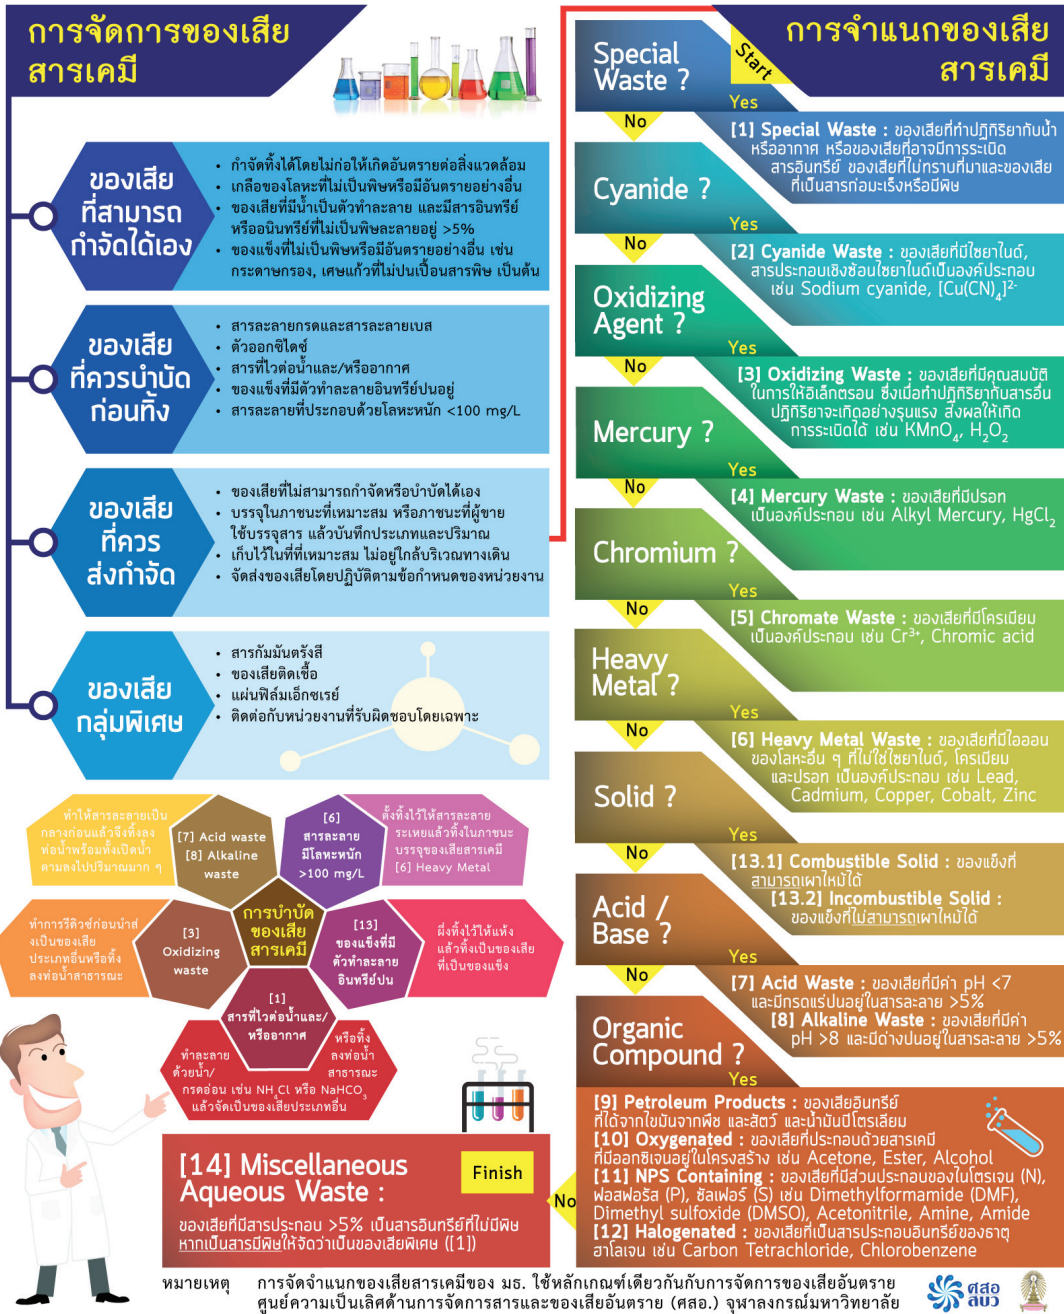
การจัดการของเสีย
สารเคมี

ของเสีย
ที่สามารถ
กำจัดได้เอง

• กำจัดทิ้งได้โดยไม่ก่อให้เกิดอันตรายต่อสิ่งแวดล้อม
• เกลือของโลหะที่ไม่เป็นพิษหรือมีอันตรายอย่างอื่น
• ของเสียที่มีน้ำเป็นตัวทำละลาย และมีสารอินทรีย์หรืออนินทรีย์ที่ไม่เป็นพิษละลายอยู่ >5%
• ของแข็งที่ไม่เป็นพิษหรือมีอันตรายอย่างอื่น เช่น กระดาษกรอง, เศษแก้วที่ไม่ปนเปื้อนสารพิษ เป็นต้น

ของเสีย
ที่ควรบำบัด
ก่อนทิ้ง

• สารละลายกรดและสารละลายเบส
• ตัวออกซิไดซ์
• สารที่ไวต่อน้ำและ/หรืออากาศ
• ของแข็งที่มีตัวทำละลายอินทรีย์ปนอยู่
• สารละลายที่ประกอบด้วยโลหะหนัก <100 mg/L

ของเสีย
ที่ควร
ส่งกำจัด

• ของเสียที่ไม่สามารถกำจัดหรือบำบัดได้เอง
• บรรจุในภาชนะที่เหมาะสม หรือภาชนะที่ผู้ขายใช้บรรจุสาร แล้วบันทึกประเภทและปริมาณ
• เก็บไว้ในที่ที่เหมาะสม ไม่อยู่ใกล้บริเวณทางเดิน
• จัดส่งของเสียโดยปฏิบัติตามข้อกำหนดของหน่วยงาน

ของเสีย
กลุ่มพิเศษ

• สารก่อมะเร็งสี
• ของเสียติดเชื้อ
• แผ่นฟิล์มเอ็กซเรย์
• ติดต่อกับหน่วยงานที่รับผิดชอบโดยเฉพาะ

ทำให้สารละลายเป็นกลางก่อนแล้วจึงทิ้งลงท่อน้ำพร้อมทั้งเปิดน้ำตามลงไปปริมาณมาก ๆ

[7] Acid waste
[8] Alkaline waste

[6]
สารละลายมีโลหะหนัก
>100 mg/L

ตั้งทิ้งไว้ให้สารละลายระเหยแล้วทิ้งในภาชนะบรรจุของเสียสารเคมี
[6] Heavy Metal

ทำการรีดิวซ์ก่อนนำส่งเป็นของเสียประเภทอื่นหรือทิ้งลงท่อน้ำสาธารณะ

[3]
Oxidizing waste

การบำบัด
ของเสีย
สารเคมี

[13]
ของแข็งที่มีตัวทำละลายอินทรีย์ปน

ผึ่งทิ้งไว้ให้แห้งแล้วทิ้งเป็นของเสียที่เป็นของแข็ง

[1]
สารที่ไวต่อน้ำและ/หรืออากาศ

ทำละลายด้วยน้ำ/กรดอ่อน เช่น $NH_4Cl$ หรือ $NaHCO_3$ แล้วจัดเป็นของเสียประเภทอื่น

หรือทิ้งลงท่อน้ำสาธารณะ

การจำแนกของเสีย
สารเคมี

Start
Special Waste ?
Yes
No
[1] Special Waste : ของเสียที่ทำปฏิกิริยากับน้ำหรืออากาศ หรือของเสียที่อาจมีการระเบิด สารอินทรีย์ ของเสียที่ไม่ทราบที่มาและของเสียที่เป็นสารก่อมะเร็งหรือมีพิษ

Cyanide ?
Yes
No
[2] Cyanide Waste : ของเสียที่มีไซยาไนด์, สารประกอบเชิงซ้อนไซยาไนด์เป็นองค์ประกอบ เช่น Sodium cyanide, $[Cu(CN)_4]^{2-}$

Oxidizing Agent ?
Yes
No
[3] Oxidizing Waste : ของเสียที่มีคุณสมบัติในการให้อิเล็กตรอน ซึ่งเมื่อทำปฏิกิริยากับสารอื่นปฏิกิริยาจะเกิดอย่างรุนแรง ส่งผลให้เกิดการระเบิดได้ เช่น $KMnO_4$, $H_2O_2$

Mercury ?
Yes
No
[4] Mercury Waste : ของเสียที่มีปรอทเป็นองค์ประกอบ เช่น Alkyl Mercury, $HgCl_2$

Chromium ?
Yes
No
[5] Chromate Waste : ของเสียที่มีโครเมียมเป็นองค์ประกอบ เช่น $Cr^{3+}$, Chromic acid

Heavy Metal ?
Yes
No
[6] Heavy Metal Waste : ของเสียที่มีไอออนของโลหะอื่น ๆ ที่ไม่ใช่ไซยาไนด์, โครเมียม และปรอท เป็นองค์ประกอบ เช่น Lead, Cadmium, Copper, Cobalt, Zinc

Solid ?
Yes
No
[13.1] Combustible Solid : ของแข็งที่สามารถเผาไหม้ได้
[13.2] Incombustible Solid : ของแข็งที่ไม่สามารถเผาไหม้ได้

Acid / Base ?
Yes
No
[7] Acid Waste : ของเสียที่มีค่า pH <7 และมีกรดแร่ปนอยู่ในสารละลาย >5%
[8] Alkaline Waste : ของเสียที่มีค่า pH >8 และมีด่างปนอยู่ในสารละลาย >5%

Organic Compound ?
Yes
No
[9] Petroleum Products : ของเสียอินทรีย์ที่ได้จากไขมันจากพืช และสัตว์ และน้ำมันปิโตรเลียม
[10] Oxygenated : ของเสียที่ประกอบด้วยสารเคมีที่มีออกซิเจนอยู่ในโครงสร้าง เช่น Acetone, Ester, Alcohol
[11] NPS Containing : ของเสียที่มีส่วนประกอบของไนโตรเจน (N), ฟอสฟอรัส (P), ซัลเฟอร์ (S) เช่น Dimethylformamide (DMF), Dimethyl sulfoxide (DMSO), Acetonitrile, Amine, Amide
[12] Halogenated : ของเสียที่เป็นสารประกอบอินทรีย์ของธาตุฮาโลเจน เช่น Carbon Tetrachloride, Chlorobenzene

[14] Miscellaneous Aqueous Waste :
Finish
ของเสียที่มีสารประกอบ >5% เป็นสารอินทรีย์ที่ไม่มีพิษ หากเป็นสารมีพิษให้จัดว่าเป็นของเสียพิเศษ ([1])

หมายเหตุ การจัดจำแนกของเสียสารเคมีของ มธ. ใช้หลักเกณฑ์เดียวกันกับการจัดการของเสียอันตราย ศูนย์ความเป็นเลิศด้านการจัดการสารและของเสียอันตราย (ศสอ.) จุฬาลงกรณ์มหาวิทยาลัย

ศสอ
สมวว